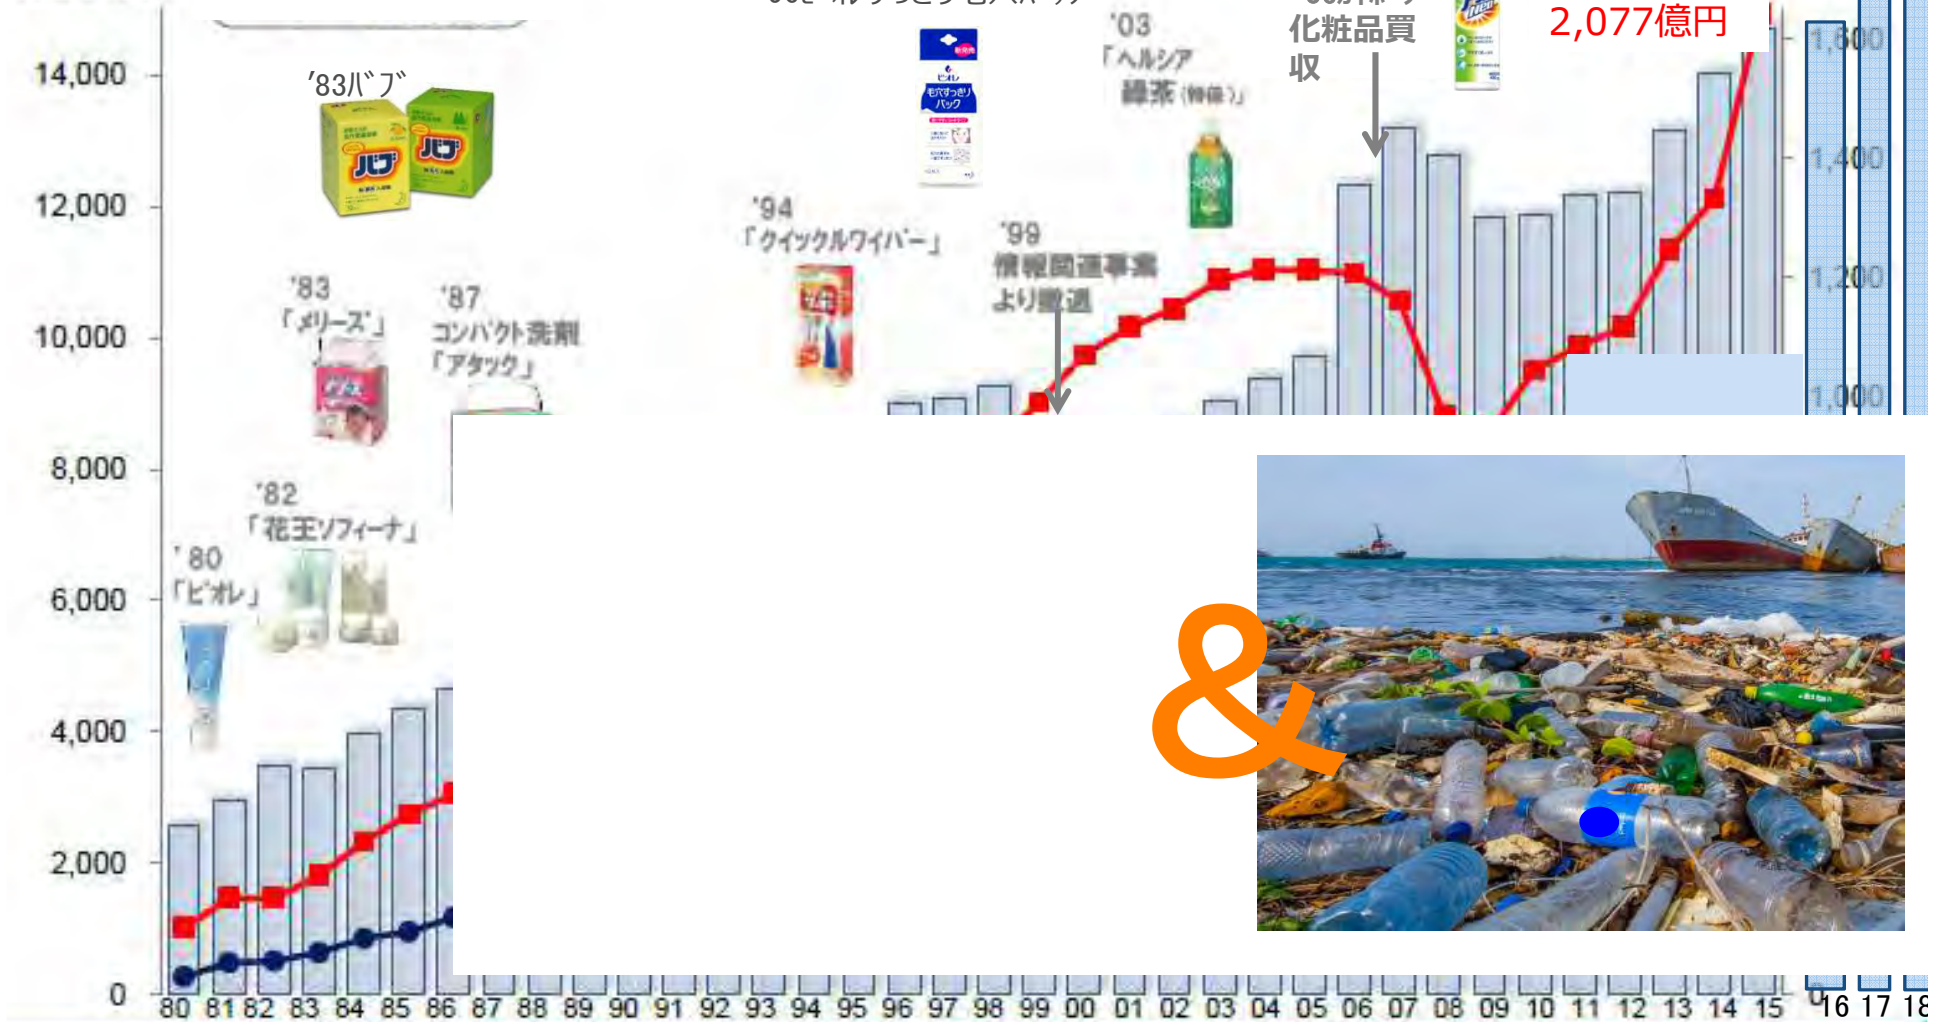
14,000
12,000
10,000
8,000
6,000
4,000
2,000
0

'83バブ
'83「メリーズ」
'87 コンパクト洗剤「アタック」
'82「花王ソフィーナ」
'80「ビオレ」
'94「クイックルワイパー」
'99 情報関連事業より撤退
'03「ヘルシア緑茶(特保)」
化粧品買収
2,077億円

1,600
1,400
1,200
1,000

&

80 81 82 83 84 85 86 87 88 89 90 91 92 93 94 95 96 97 98 99 00 01 02 03 04 05 06 07 08 09 10 11 12 13 14 15 16 17 18